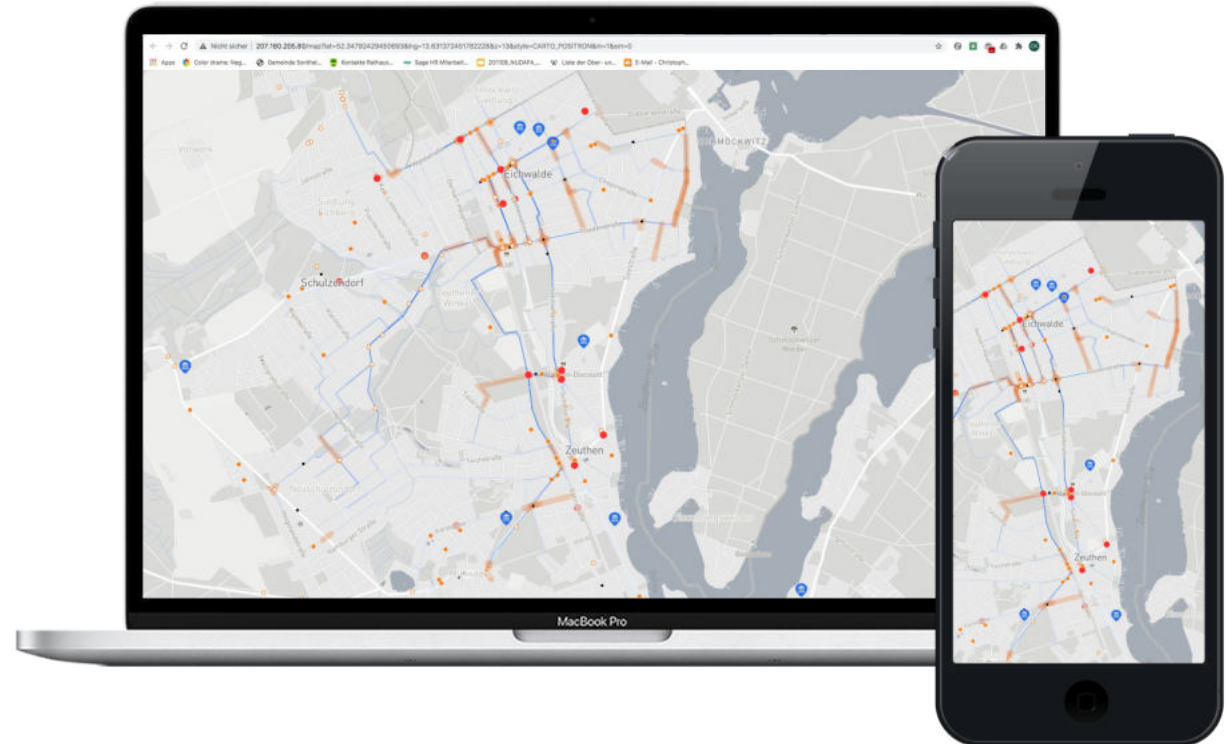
Nicht sicher | 207.180.205.80/map?lat=52.347924294506938&lng=13.631372491782228&z=13&style=CARTO_POSITRON&m=1&sm=0

Apps Color drama: Neg... Gemeinde Schulzendorf... Kontakte Rathaus... Sage HR Mitarbeit... 201108_NUDAFA_... Liste der Ober- un... E-Mail - Christoph...

SCHMÖCKWITZ

Eichwalde

Schulzendorf

Zeuthen

MacBook Pro

Eichwalde

Zeuthen